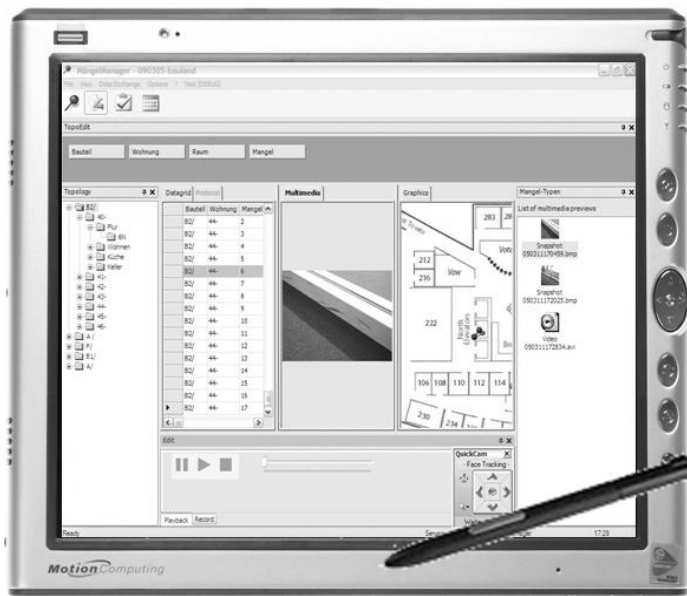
MängelManager - 090305-bauland
File View Data Exchange Options ? Test [DEBUG]

TopoEdit
Bauteil Wohnung Raum Mangel

Topology
B2/
40-
Flur
WC
Wohnen
Küche
Keller
41-
42-
43-
44-
45-
46-
A /
F/
B1/
A/

Datagrid Protocol
| | Bauteil | Wohnung | Mangel |
|---|---|---|---|
| | B2/ | 44- | 2 |
| | B2/ | 44- | 3 |
| | B2/ | 44- | 4 |
| | B2/ | 44- | 5 |
| | B2/ | 44- | 6 |
| | B2/ | 44- | 7 |
| | B2/ | 44- | 8 |
| | B2/ | 44- | 9 |
| | B2/ | 44- | 10 |
| | B2/ | 44- | 11 |
| | B2/ | 44- | 12 |
| | B2/ | 44- | 13 |
| | B2/ | 44- | 14 |
| | B2/ | 44- | 15 |
| | B2/ | 44- | 16 |
| ▶ | B2/ | 44- | 17 |

Multimedia

Graphics
283 28
Vots
212
216 Vow
222
North Elevators
106 108 110 112 114
230 234

Mangel-Typen
List of multimedia previews
Snapshot 050311170455.bmp
Snapshot 050311172025.bmp
Video 050311172834.avi

Edit
Playback Record

QuickCam
Face Tracking

Ready
17:29

Motion Computing